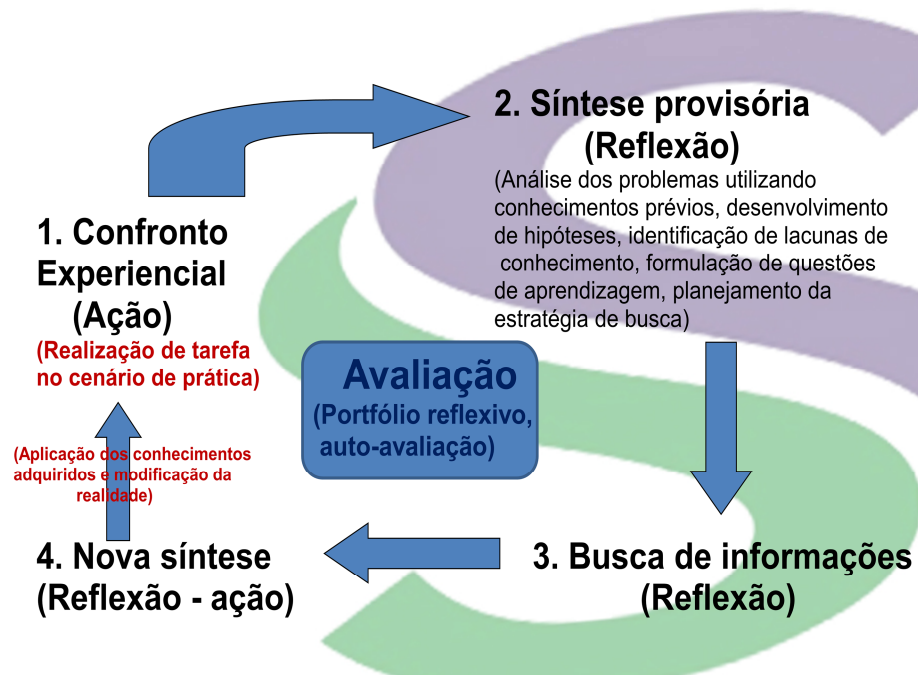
2. Síntese provisória (Reflexão)

(Análise dos problemas utilizando conhecimentos prévios, desenvolvimento de hipóteses, identificação de lacunas de conhecimento, formulação de questões de aprendizagem, planejamento da estratégia de busca)

1. Confronto Experiencial (Ação)

(Realização de tarefa no cenário de prática)

Avaliação

(Portfólio reflexivo, auto-avaliação)

(Aplicação dos conhecimentos adquiridos e modificação da realidade)

4. Nova síntese (Reflexão - ação)

3. Busca de informações (Reflexão)